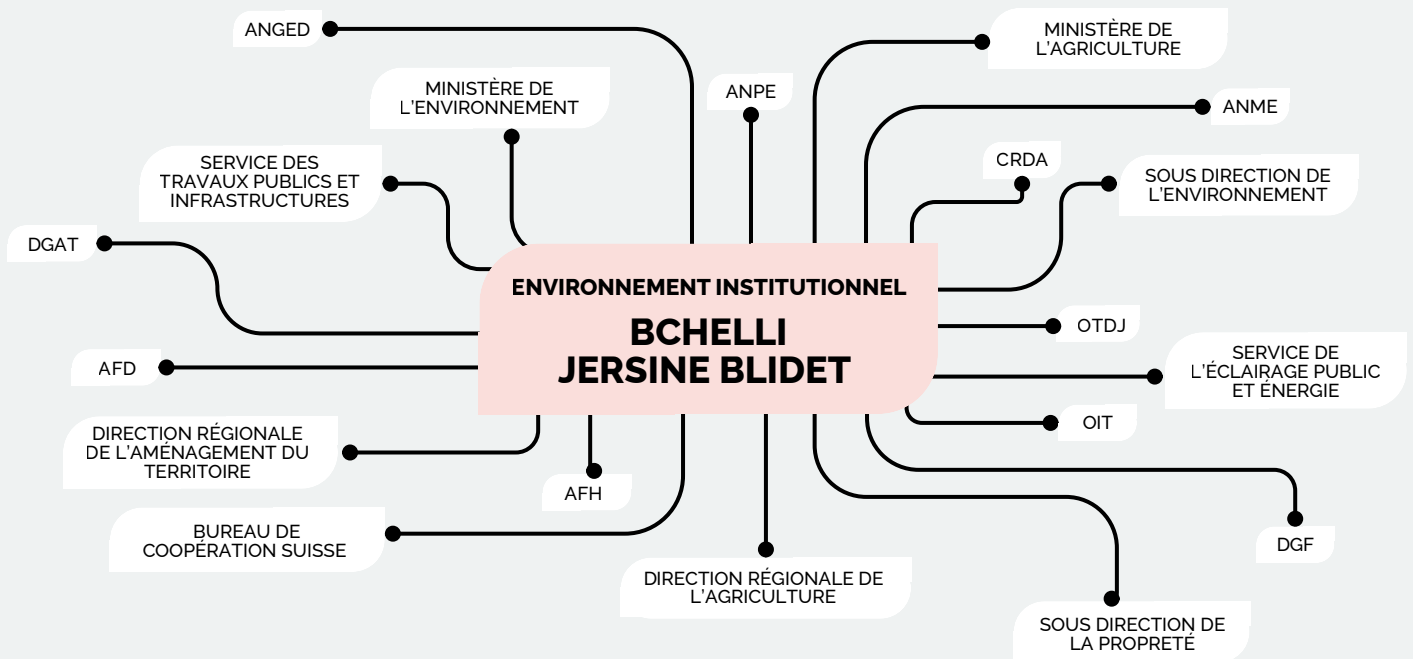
ENVIRONNEMENT INSTITUTIONNEL

BCHELLI JERSINE BLIDET

ANGED

MINISTÈRE DE L'ENVIRONNEMENT

ANPE

MINISTÈRE DE L'AGRICULTURE

ANME

CRDA

SOUS DIRECTION DE L'ENVIRONNEMENT

SERVICE DES TRAVAUX PUBLICS ET INFRASTRUCTURES

DGAT

AFD

OTDJ

SERVICE DE L'ÉCLAIRAGE PUBLIC ET ÉNERGIE

OIT

DIRECTION RÉGIONALE DE L'AMÉNAGEMENT DU TERRITOIRE

AFH

BUREAU DE COOPÉRATION SUISSE

DGF

DIRECTION RÉGIONALE DE L'AGRICULTURE

SOUS DIRECTION DE LA PROPRETÉ